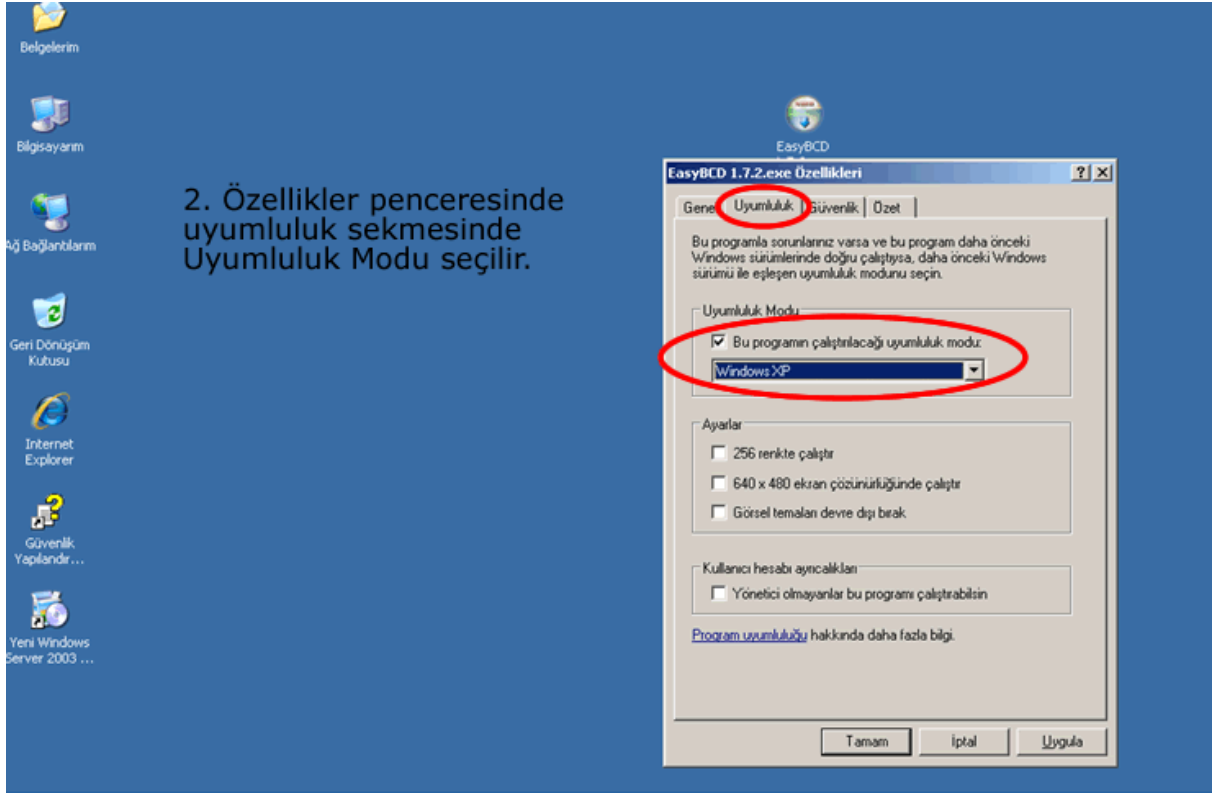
Belgelerim

Bilgisayarım

Ağ Bağlantılarım

Geri Dönüşüm Kutusu

Internet Explorer

Güvenlik Yapılandır...

Yeni Windows Server 2003 ...

2. Özellikler penceresinde uyumluluk sekmesinde Uyumluluk Modu seçilir.

EasyBCD

EasyBCD 1.7.2.exe Özellikleri

? X

Gene Uyumluluk Güvenlik Özet

Bu programla sorunlarınız varsa ve bu program daha önceki Windows sürümlerinde doğru çalıştıysa, daha önceki Windows sürümü ile eşleşen uyumluluk modunu seçin.

Uyumluluk Modu

Bu programın çalıştırılacağı uyumluluk modu:

Windows XP

Ayarlar

256 renkte çalıştır

640 x 480 ekran çözünürlüğünde çalıştır

Görsel temaları devre dışı bırak

Kullanıcı hesabı ayrıcalıkları

Yönetici olmayanlar bu programı çalıştırabilsin

Program uyumluluğu hakkında daha fazla bilgi.

Tamam İptal Uygula